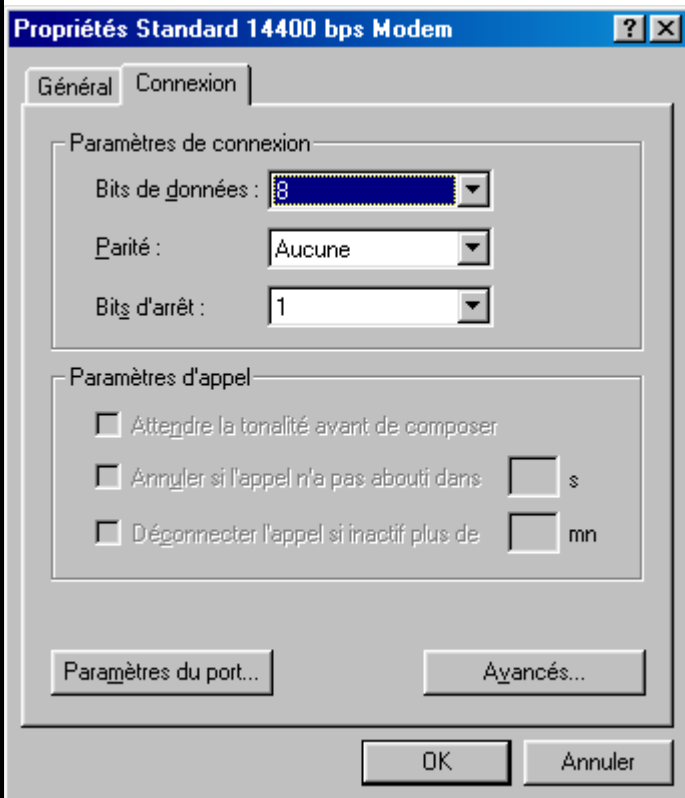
Propriétés Standard 14400 bps Modem

?

Général

Connexion

Paramètres de connexion

Bits de données :

8

Parité :

Aucune

Bits d'arrêt :

1

Paramètres d'appel

Attendre la tonalité avant de composer

Annuler si l'appel n'a pas abouti dans

s

Déconnecter l'appel si inactif plus de

mn

Paramètres du port...

Avancés...

OK

Annuler